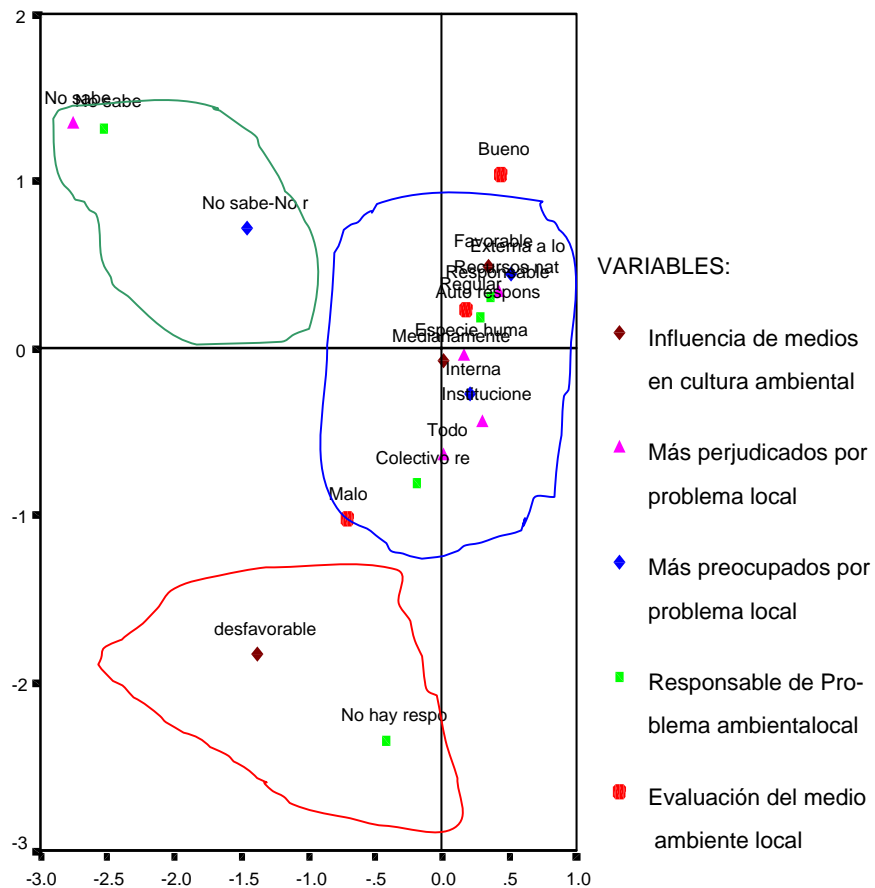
2
1
0
-1
-2
-3
-3.0 -2.5 -2.0 -1.5 -1.0 -.5 0.0 .5 1.0

No sabe
No sabe
No sabe-No r
Bueno
Favorable
Externa a lo
Recursos nat
Responsable
Regular
Auto respons
Especie huma
Medianamente
Interna
Institucione
Todo
Colectivo re
Malo
desfavorable
No hay respo

VARIABLES:
Influencia de medios en cultura ambiental
Más perjudicados por problema local
Más preocupados por problema local
Responsable de Problema ambientalocal
Evaluación del medio ambiente local